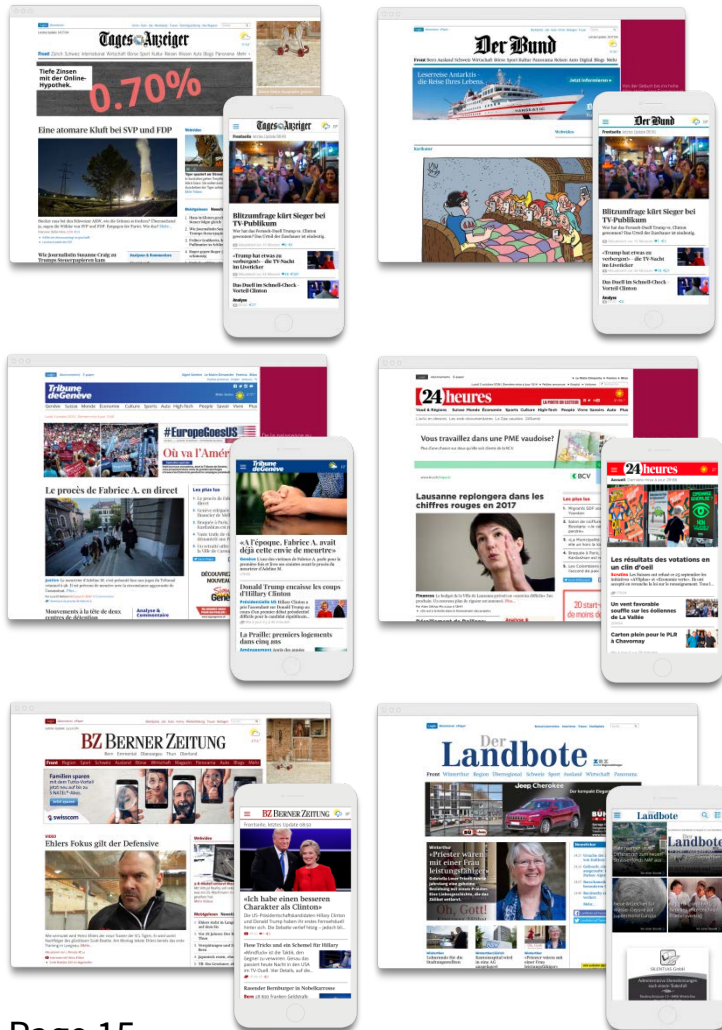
Tages-Anzeiger

Tiefe Zinsen mit der Online-Hypothek.

0.70%

Eine atomare Kluft bei SVP und FDP

Tages-Anzeiger

Blitzumfrage kürt Sieger bei TV-Publikum

«Trump hat etwas zu verbergen» – die TV-Nacht im Liveticker

Das Duell im Schnell-Check – Vorteil Clinton

Der Bund

Leserreise Antarktis – die Reise ihres Lebens.

Jetzt informieren

Der Bund

Blitzumfrage kürt Sieger bei TV-Publikum

«Trump hat etwas zu verbergen» – die TV-Nacht im Liveticker

Das Duell im Schnell-Check – Vorteil Clinton

Tribune de Genève

#EuropeGoesUS

Où va l'Amér

Le procès de Fabrice A. en direct

Tribune de Genève

«A l'époque, Fabrice A. avait déjà cette envie de meurtre»

Donald Trump encaisse les coups d'Hillary Clinton

La Praille: premiers logements dans cinq ans

24 heures

Vous travaillez dans une PME vaudoise?

BCV

Lausanne replongera dans les chiffres rouges en 2017

24 heures

Les résultats des votations en un clin d'oeil

Un vent favorable souffle sur les éoliennes de La Vallée

Carton plein pour le PLR à Chavornay

BZ BERNER ZEITUNG

swisscom

Ehlers Fokus gilt der Defensive

BZ BERNER ZEITUNG

«Ich habe einen besseren Charakter als Clinton»

Flow Tricks und ein Schmud für Hillary

Der Landbote

Jeep Cherokee

«Priester wären mit einer Frau leistungsfähiger»

Oh, Gott!

Der Landbote

Page 15